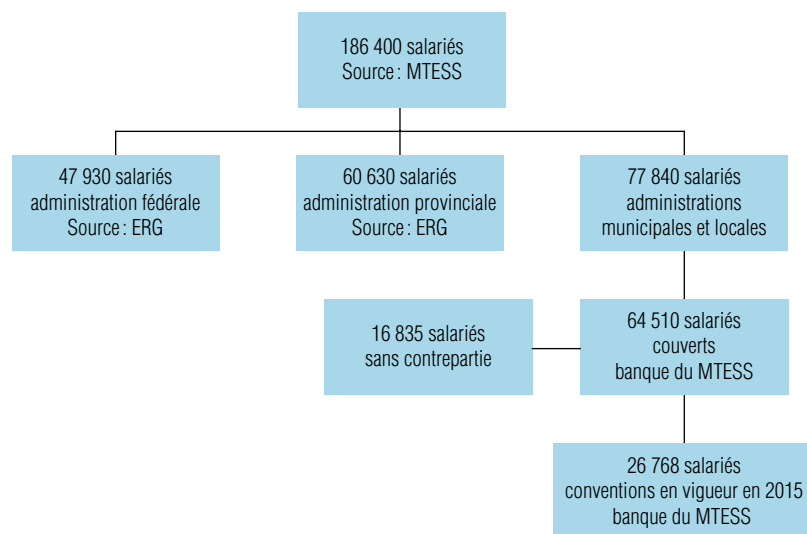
186 400 salariés
Source : MTESS

47 930 salariés
administration fédérale
Source : ERG

60 630 salariés
administration provinciale
Source : ERG

77 840 salariés
administrations
municipales et locales

16 835 salariés
sans contrepartie

64 510 salariés
couverts
banque du MTESS

26 768 salariés
conventions en vigueur en 2015
banque du MTESS